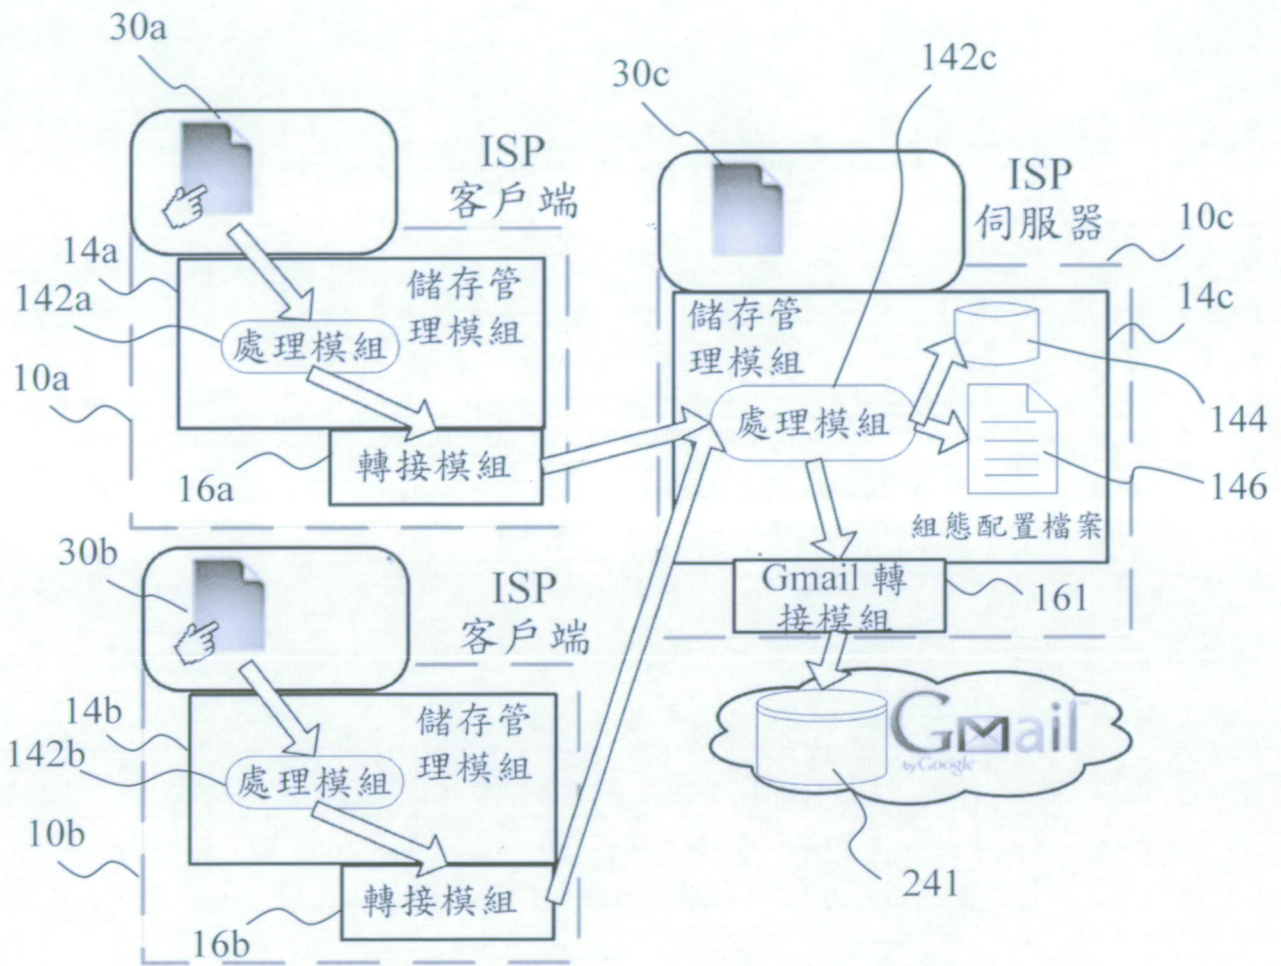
30a

ISP
客戶端

14a
142a
10a

儲存管理模組
處理模組
轉接模組
16a

30c
142c

ISP
伺服器
10c
14c

儲存管理模組
處理模組
144
146
組態配置檔案

Gmail 轉接模組
161

30b

ISP
客戶端

14b
142b
10b

儲存管理模組
處理模組
轉接模組
16b

Gmail
by Google
241